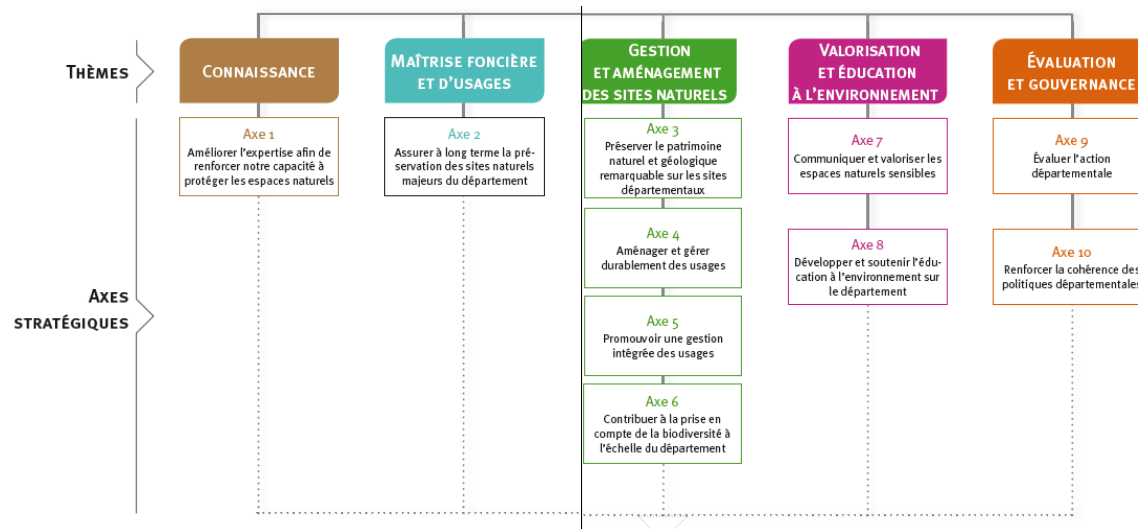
Thèmes

Connaissance

Maîtrise foncière et d'usages

Gestion et aménagement des sites naturels

Valorisation et éducation à l'environnement

Évaluation et gouvernance

Axes stratégiques

Axe 1
Améliorer l'expertise afin de renforcer notre capacité à protéger les espaces naturels

Axe 2
Assurer à long terme la préservation des sites naturels majeurs du département

Axe 3
Préserver le patrimoine naturel et géologique remarquable sur les sites départementaux

Axe 4
Aménager et gérer durablement des usages

Axe 5
Promouvoir une gestion intégrée des usages

Axe 6
Contribuer à la prise en compte de la biodiversité à l'échelle du département

Axe 7
Communiquer et valoriser les espaces naturels sensibles

Axe 8
Développer et soutenir l'éducation à l'environnement sur le département

Axe 9
Évaluer l'action départementale

Axe 10
Renforcer la cohérence des politiques départementales